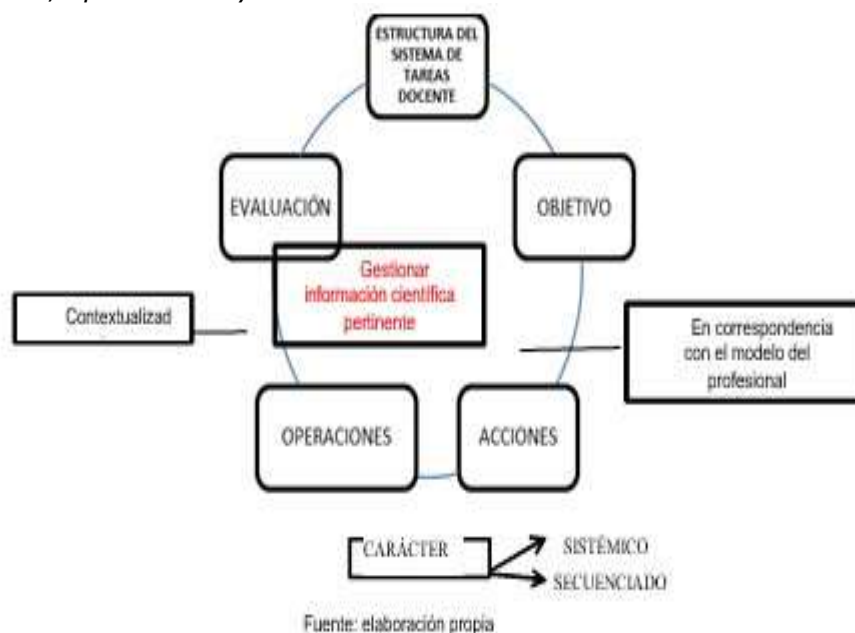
ESTRUCTURA DEL SISTEMA DE TAREAS DOCENTE

EVALUACIÓN

OBJETIVO

Gestionar información científica pertinente

Contextualizad

En correspondencia con el modelo del profesional

OPERACIONES

ACCIONES

CARÁCTER

SISTÉMICO

SECUENCIADO

Fuente: elaboración propia